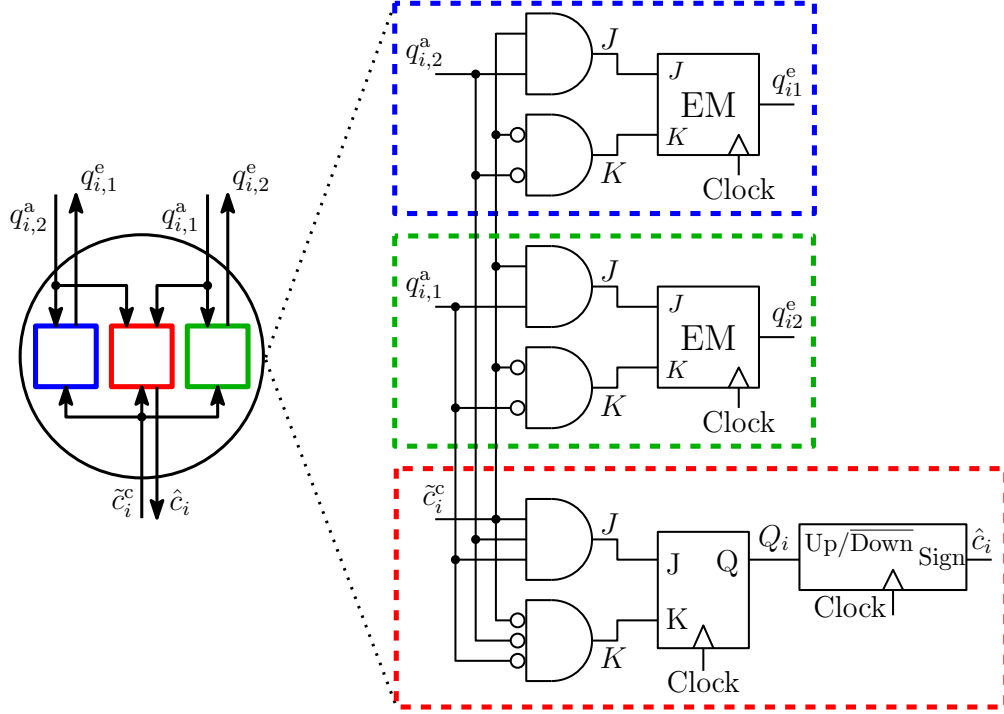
$q^{\mathrm{a}}_{i,2}$ $q^{\mathrm{e}}_{i,1}$ $q^{\mathrm{a}}_{i,1}$ $q^{\mathrm{e}}_{i,2}$

$\tilde{c}^{\mathrm{c}}_i$ $\hat{c}_i$

$q^{\mathrm{a}}_{i,2}$ $J$ $K$ $J$ EM $K$ Clock $q^{\mathrm{e}}_{i1}$

$q^{\mathrm{a}}_{i,1}$ $J$ $K$ $J$ EM $K$ Clock $q^{\mathrm{e}}_{i2}$

$\tilde{c}^{\mathrm{c}}_i$ $J$ $K$ J Q K Clock $Q_i$ Up/$\overline{\text{Down}}$ Sign Clock $\hat{c}_i$